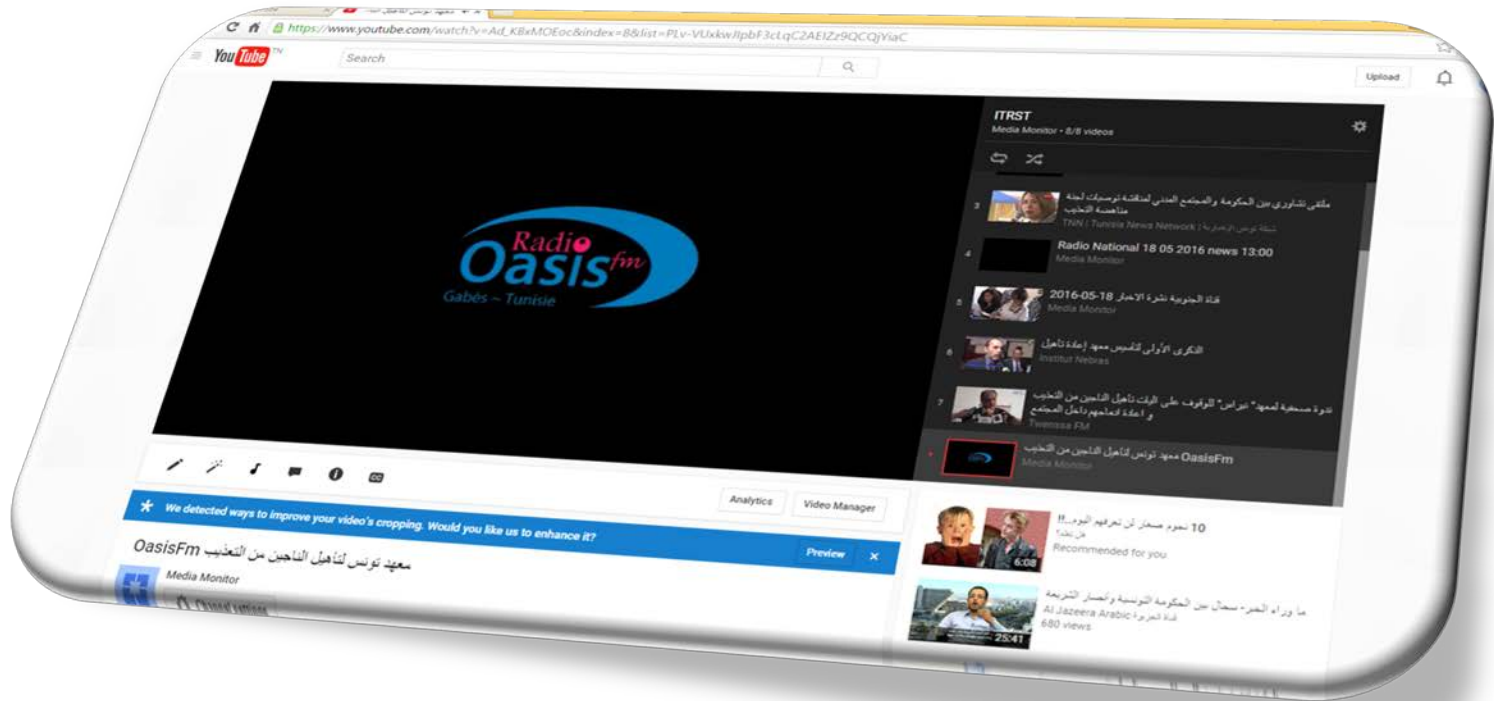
https://www.youtube.com/watch?v=Ad_KBxMOEoc&index=8&list=PLv-VUxkwJIpbF3cLqC2AEIZz9QCQjYiaC

YouTube TN

Search

Upload

Radio Oasis fm
Gabès ~ Tunisie

ITRST
Media Monitor • 8/8 videos

3 ملتقى تشاوري بين الحكومة والمجتمع المدني لمناقشة توصيات لجنة مناهضة التعذيب
TNN | Tunisia News Network | شبكة تونس الإخبارية

4 Radio National 18 05 2016 news 13:00
Media Monitor

5 قناة الجنوبية نشرة الاخبار 18-05-2016
Media Monitor

6 الذكرى الأولى لتأسيس معهد إعادة تأهيل
Institut Nebras

7 ندوة صحفية لمعهد" نبراس" للوقوف على آليات تأهيل الناجين من التعذيب و اعادة ادماجهم داخل المجتمع
Twenssa FM

▸ OasisFm معهد تونس لتأهيل الناجين من التعذيب
Media Monitor

Analytics
Video Manager

We detected ways to improve your video's cropping. Would you like us to enhance it?
Preview
×

OasisFm معهد تونس لتأهيل الناجين من التعذيب

Media Monitor
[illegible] Channel settings

10 نجوم صغار لن تعرفهم اليوم...!!
هل تعلم؟
Recommended for you
6:08

ما وراء الخبر- سجال بين الحكومة التونسية واتحاد الشغل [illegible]
Al Jazeera Arabic قناة الجزيرة
680 views
25:41